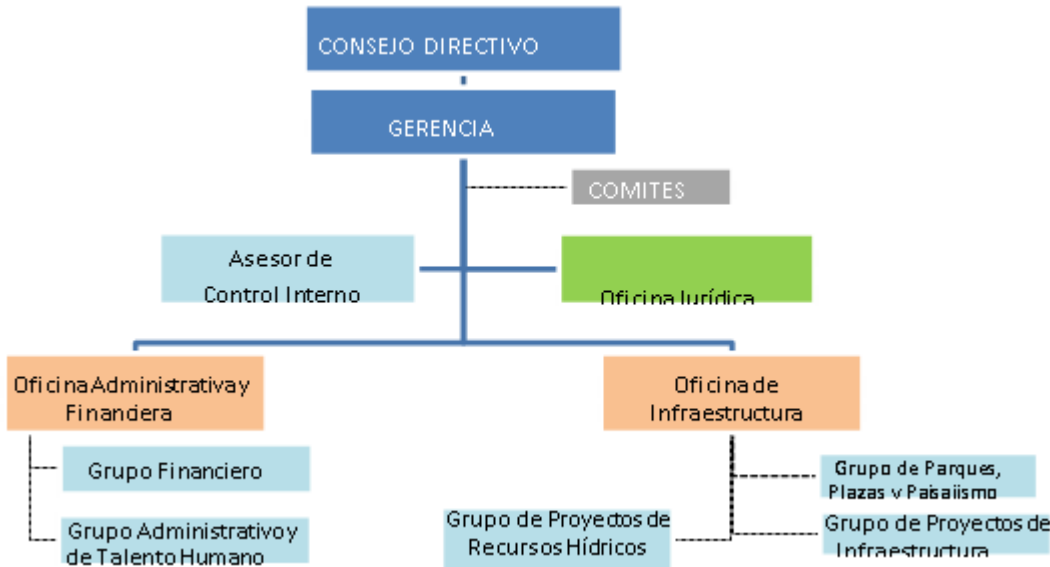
CONSEJO DIRECTIVO

GERENCIA

COMITES

Asesor de Control Interno

Oficina Jurídica

Oficina Administrativa y Finandera

Oficina de Infraestructura

Grupo Financiero

Grupo Administrativo y de Talento Humano

Grupo de Parques, Plazas y Paisajismo

Grupo de Proyectos de Recursos Hídricos

Grupo de Proyectos de Infraestructura